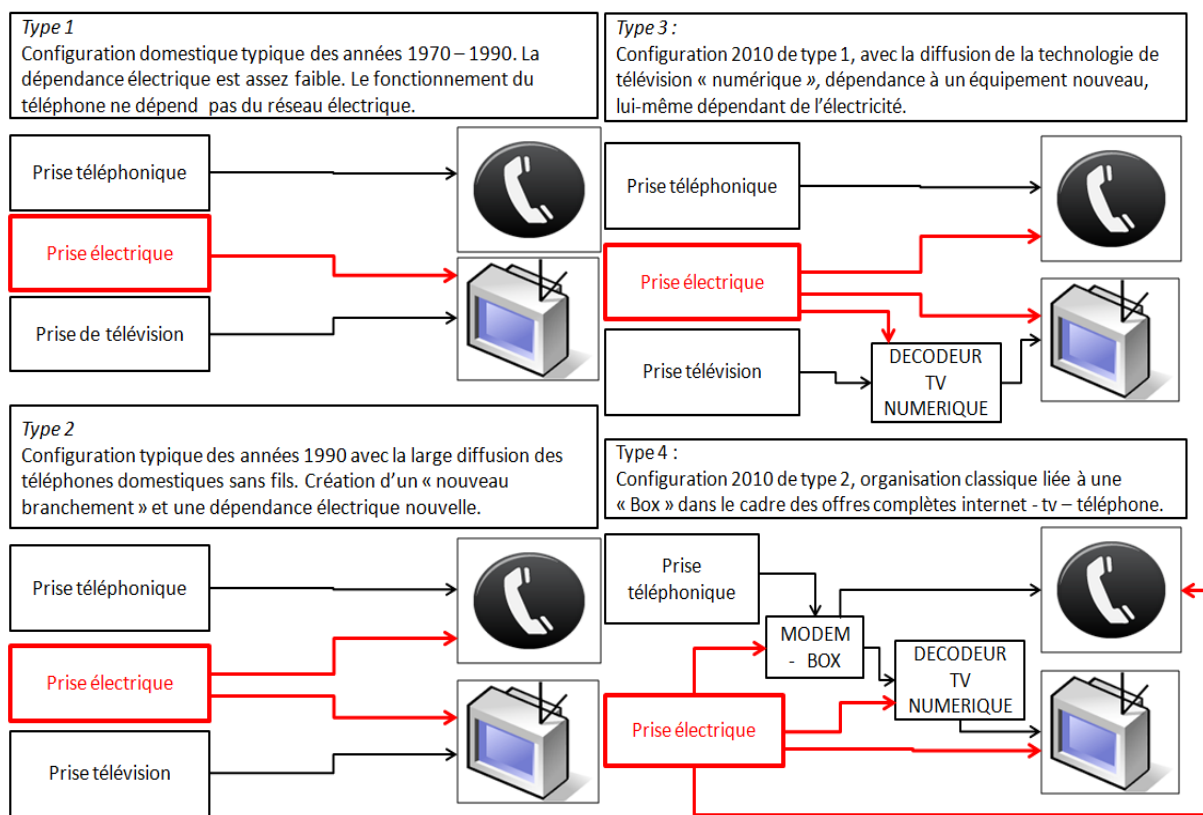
Type 1
Configuration domestique typique des années 1970 – 1990. La dépendance électrique est assez faible. Le fonctionnement du téléphone ne dépend pas du réseau électrique.

Prise téléphonique

Prise électrique

Prise de télévision

Type 3 :
Configuration 2010 de type 1, avec la diffusion de la technologie de télévision « numérique », dépendance à un équipement nouveau, lui-même dépendant de l'électricité.

Prise téléphonique

Prise électrique

Prise télévision

DECODEUR TV NUMERIQUE

Type 2
Configuration typique des années 1990 avec la large diffusion des téléphones domestiques sans fils. Création d'un « nouveau branchement » et une dépendance électrique nouvelle.

Prise téléphonique

Prise électrique

Prise télévision

Type 4 :
Configuration 2010 de type 2, organisation classique liée à une « Box » dans le cadre des offres complètes internet - tv – téléphone.

Prise téléphonique

MODEM - BOX

DECODEUR TV NUMERIQUE

Prise électrique